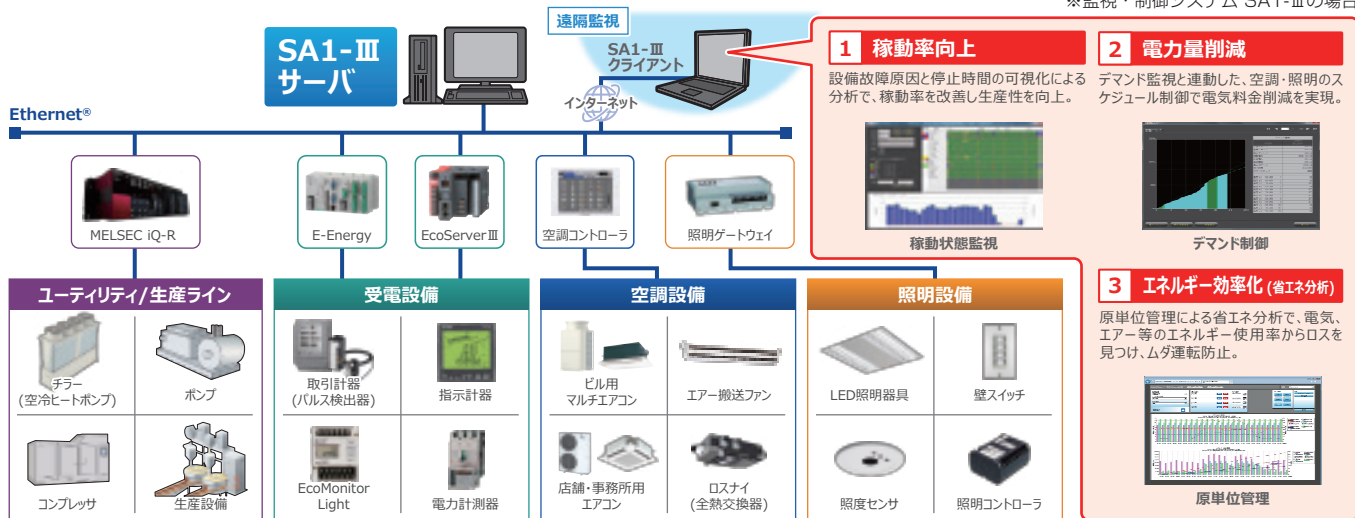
※監視・制御システム SA1-Ⅲの場合

SA1-Ⅲ
サーバ

遠隔監視
SA1-Ⅲ
クライアント

インターネット

Ethernet®

MELSEC iQ-R

E-Energy

EcoServerⅢ

空調コントローラ

照明ゲートウェイ

1 稼動率向上
設備故障原因と停止時間の可視化による分析で、稼動率を改善し生産性を向上。

稼動状態監視

2 電力量削減
デマンド監視と連動した、空調・照明のスケジュール制御で電気料金削減を実現。

デマンド制御

3 エネルギー効率化(省エネ分析)
原単位管理による省エネ分析で、電気、エアー等のエネルギー使用率からロスを見つけ、ムダ運転防止。

原単位管理

ユーティリティ/生産ライン
チラー
(空冷ヒートポンプ)
ポンプ
コンプレッサ
生産設備

受電設備
取引計器
(パルス検出器)
指示計器
EcoMonitor
Light
電力計測器

空調設備
ビル用
マルチエアコン
エアー搬送ファン
店舗・事務所用
エアコン
ロスナイ
(全熱交換器)

照明設備
LED照明器具
壁スイッチ
照度センサ
照明コントローラ